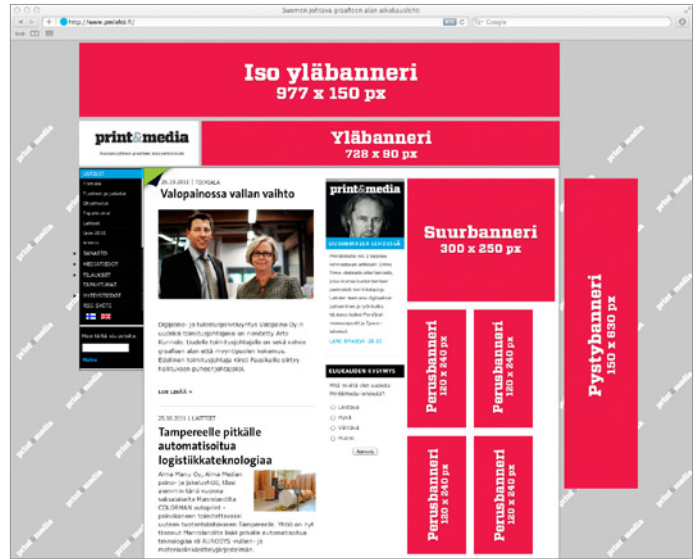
Suomen johtava graafisen alan aikakauslehti

http://www.printmedia.fi/

Google

Iso ylābanneri
977 x 150 px

print&media

Ylābanneri
728 x 90 px

26.10.2011 | TOIGALA

Valopainossa vallan vaihto

LUE LISÄÄ »

25.10.2011 | LAITTEET

Tampereelle pitkälle automatisoitu logistiikkateknologiaa

print&media

KUUKAUDEN KYSYMYS

Suurbanneri
300 x 250 px

Perusbanneri
120 x 240 px

Perusbanneri
120 x 240 px

Perusbanneri
120 x 240 px

Perusbanneri
120 x 240 px

Pystybanneri
150 x 630 px

print&media